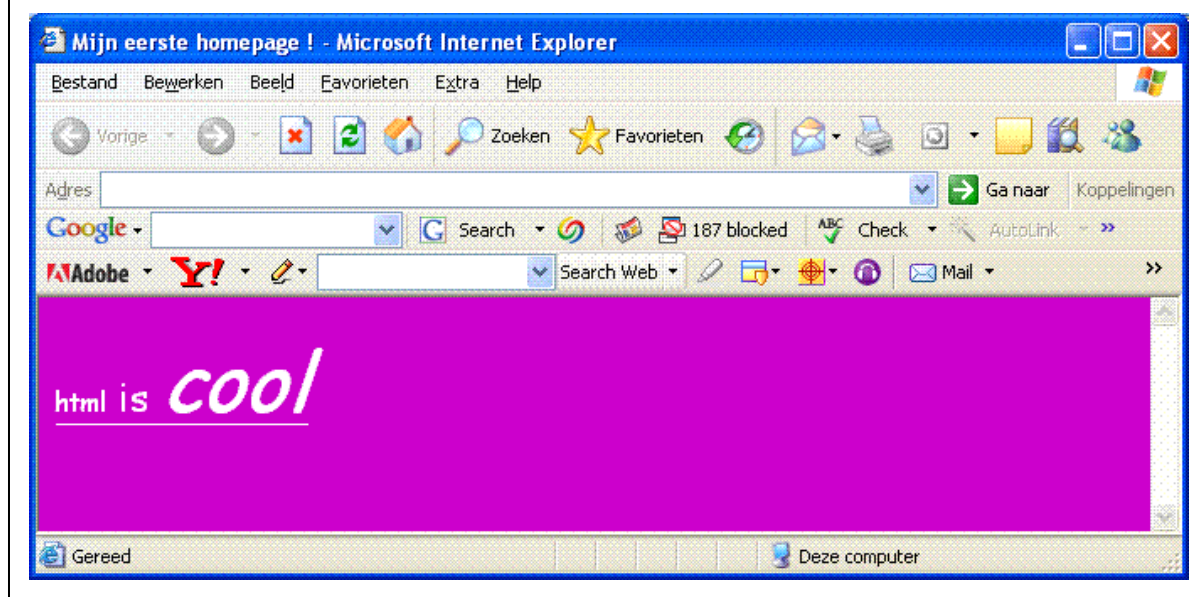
Mijn eerste homepage ! - Microsoft Internet Explorer

Bestand Bewerken Beeld Favorieten Extra Help

Vorige Zoeken Favorieten

Adres Ga naar Koppelingen

Google Search 187 blocked Check AutoLink »

Adobe Y! Search Web Mail »

html is cool

Gereed Deze computer